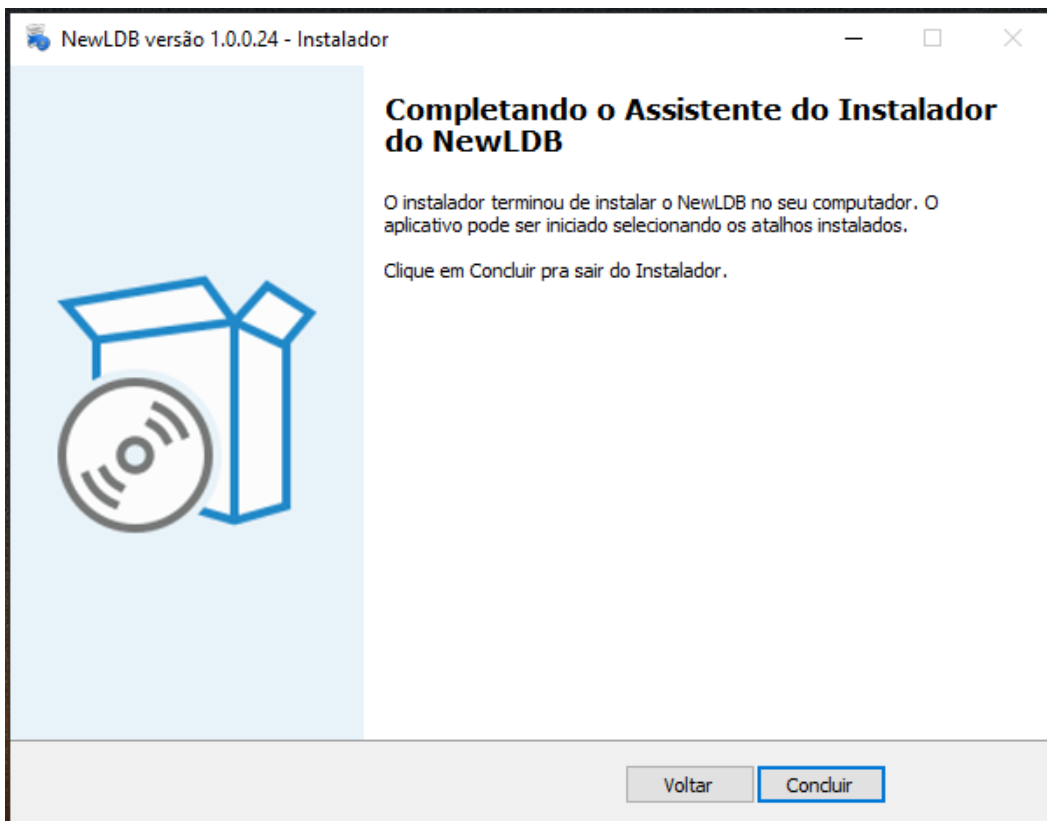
NewLDB versão 1.0.0.24 - Instalador

Completando o Assistente do Instalador do NewLDB

O instalador terminou de instalar o NewLDB no seu computador. O aplicativo pode ser iniciado selecionando os atalhos instalados.

Clique em Concluir pra sair do Instalador.

Voltar
Concluir